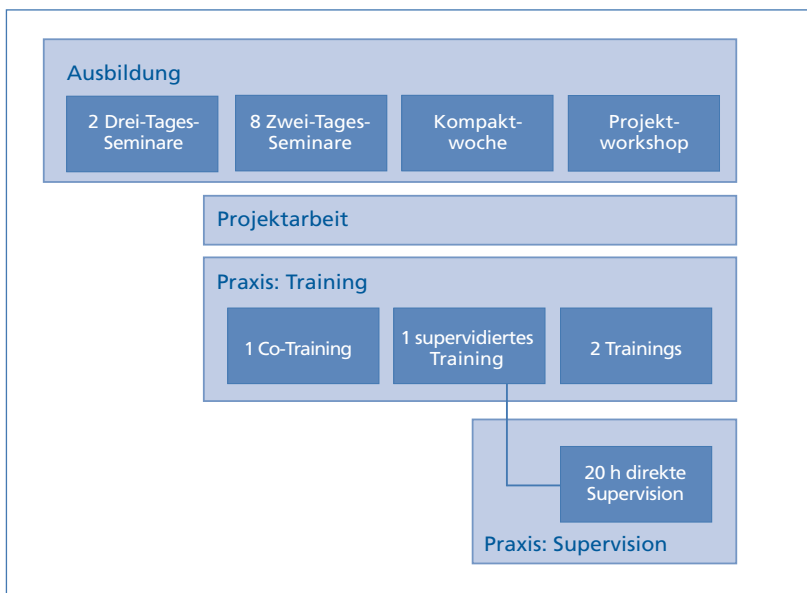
Ausbildung

2 Drei-Tages-Seminare

8 Zwei-Tages-Seminare

Kompaktwoche

Projektworkshop

Projektarbeit

Praxis: Training

1 Co-Training

1 supervidiertes Training

2 Trainings

20 h direkte Supervision

Praxis: Supervision